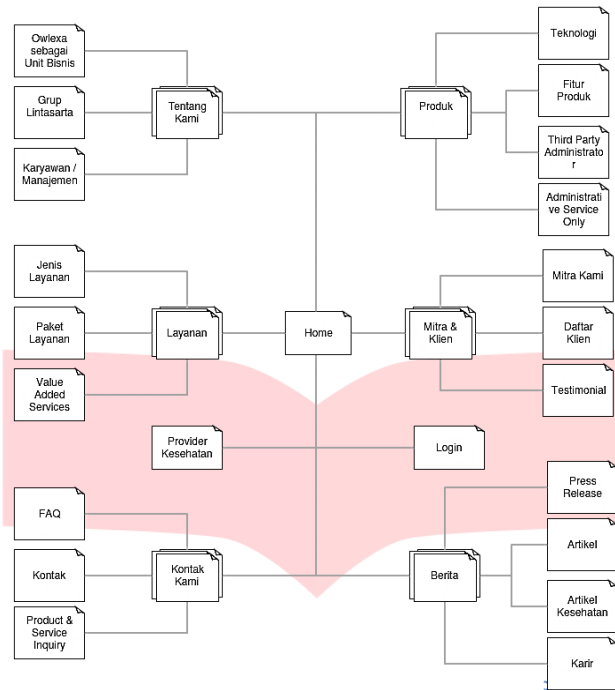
Owlexa sebagai Unit Bisnis

Grup Lintasarta

Karyawan / Manajemen

Tentang Kami

Produk

Teknologi

Fitur Produk

Third Party Administrator

Administrative Service Only

Jenis Layanan

Paket Layanan

Value Added Services

Layanan

Home

Mitra & Klien

Mitra Kami

Daftar Klien

Testimonial

Provider Kesehatan

Login

FAQ

Kontak

Product & Service Inquiry

Kontak Kami

Berita

Press Release

Artikel

Artikel Kesehatan

Karir